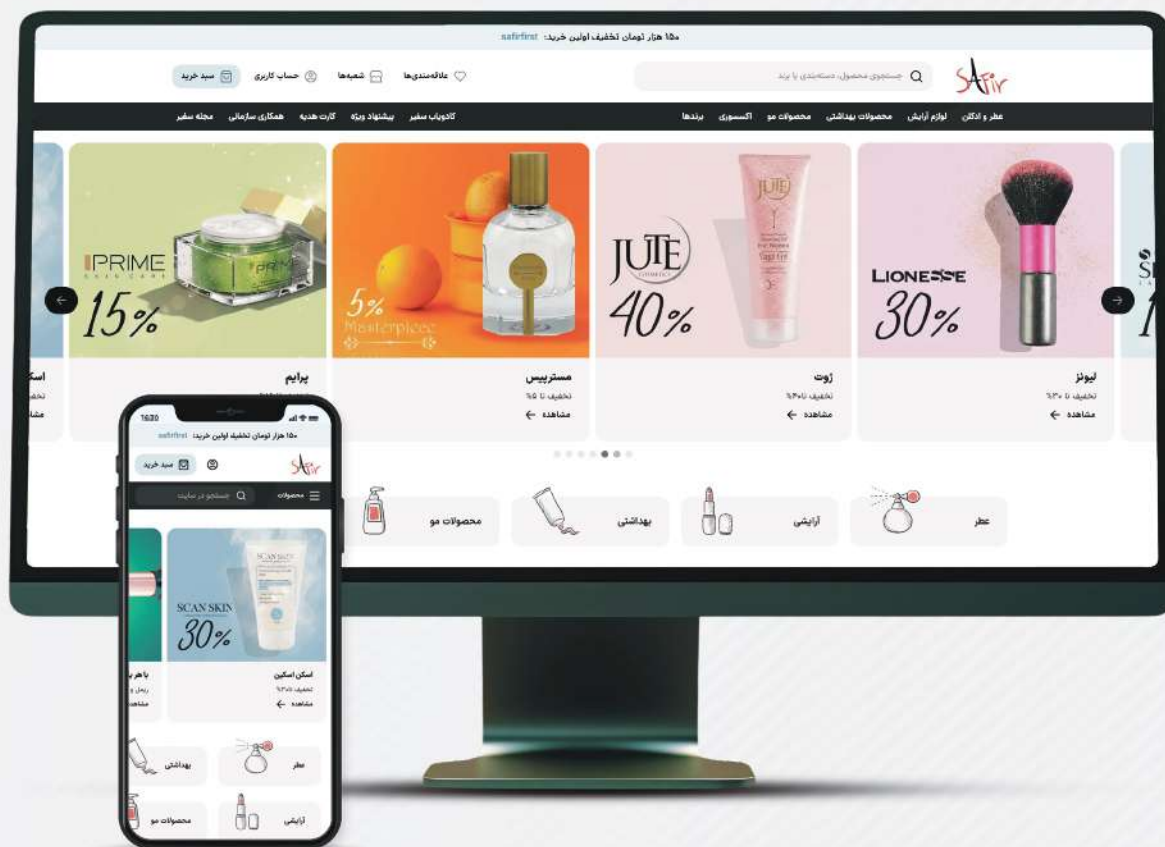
۱۵۰ هزار تومان تخفیف اولین خرید: safirfirst

Safir

جستجوی محصول، دسته‌بندی یا برند

علاقه‌مندی‌ها شعبه‌ها حساب کاربری سبد خرید

عطر و ادکلن لوازم آرایش محصولات بهداشتی محصولات مو اکسسوری برندها

کادویاب سفیر پیشنهاد ویژه کارت هدیه همکاری سازمانی مجله سفیر

PRIME
15%

5%
Masterpiece

JUTE
40%

LIONESSE
30%

پرایم

مسترپیس
تخفیف تا ۵٪
مشاهده

ژوت
تخفیف تا ۴۰٪
مشاهده

لیونز
تخفیف تا ۳۰٪
مشاهده

عطر آرایشی بهداشتی محصولات مو

16:30

۱۵۰ هزار تومان تخفیف اولین خرید: safirfirst

سبد خرید

Safir

محصولات جستجو در سایت

SCAN SKIN
30%

اسکن اسکین
تخفیف تا ۳۰٪
مشاهده

عطر بهداشتی آرایشی محصولات مو